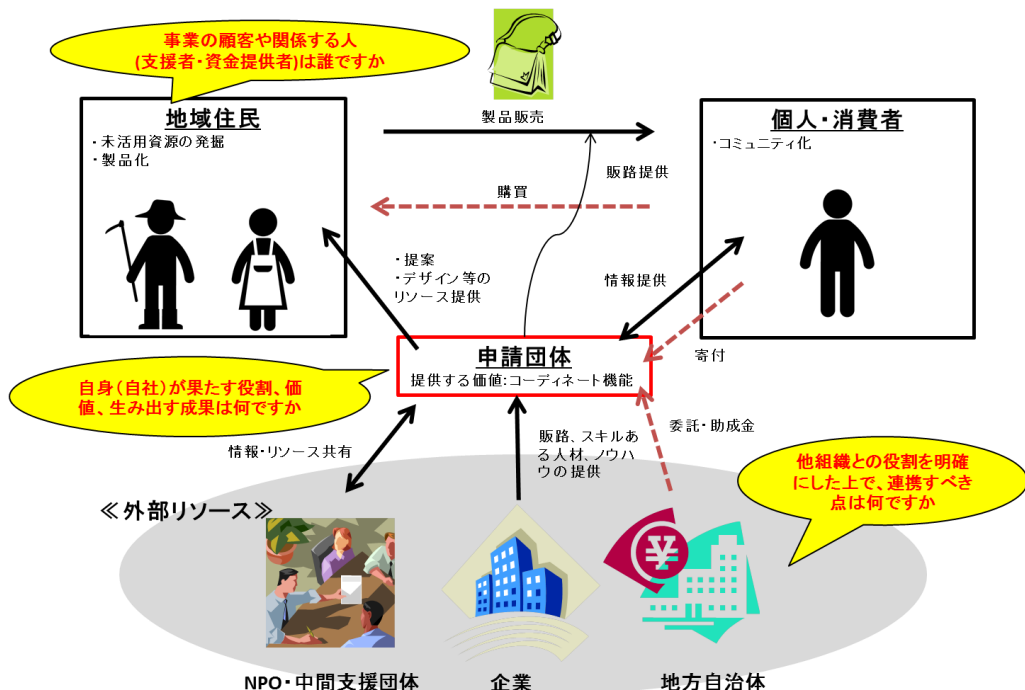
事業の顧客や関係する人
(支援者・資金提供者)は誰ですか

地域住民
・未活用資源の発掘
・製品化

製品販売

個人・消費者
・コミュニティ化

販路提供

購買

・提案
・デザイン等の
リソース提供

情報提供

寄付

申請団体
提供する価値:コーディネート機能

自身(自社)が果たす役割、価値、生み出す成果は何ですか

委託・助成金

販路、スキルある人材、ノウハウの提供

情報・リソース共有

他組織との役割を明確にした上で、連携すべき点は何ですか

≪外部リソース≫

¥

NPO・中間支援団体

企業

地方自治体